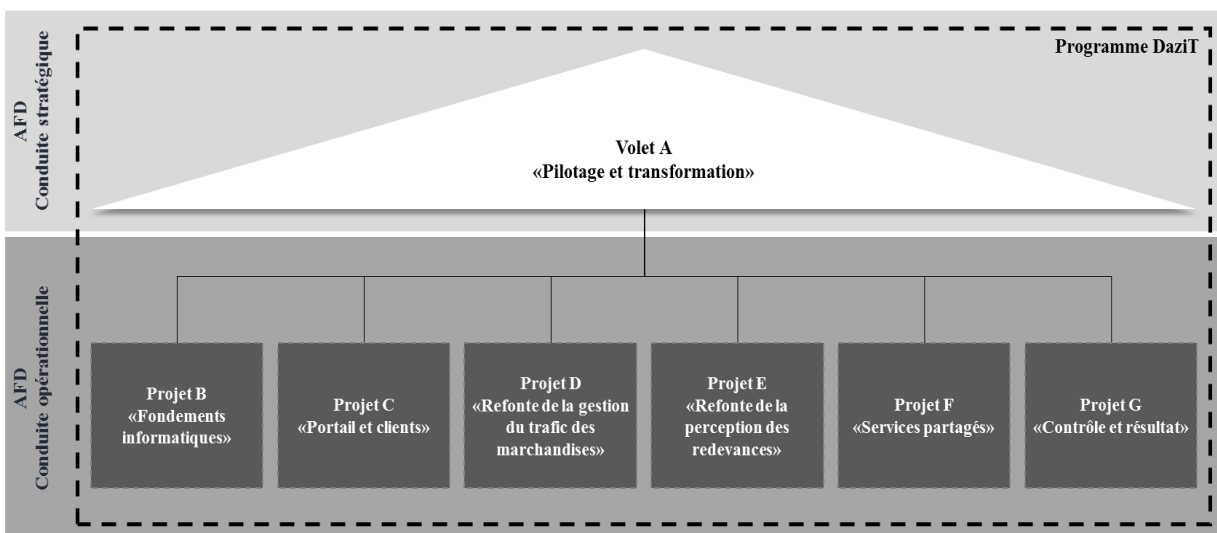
AFD
Conduite stratégique

Programme DaziT

Volet A
«Pilotage et transformation»

AFD
Conduite opérationnelle

Projet B
«Fondements informatiques»

Projet C
«Portail et clients»

Projet D
«Refonte de la gestion du trafic des marchandises»

Projet E
«Refonte de la perception des redevances»

Projet F
«Services partagés»

Projet G
«Contrôle et résultat»